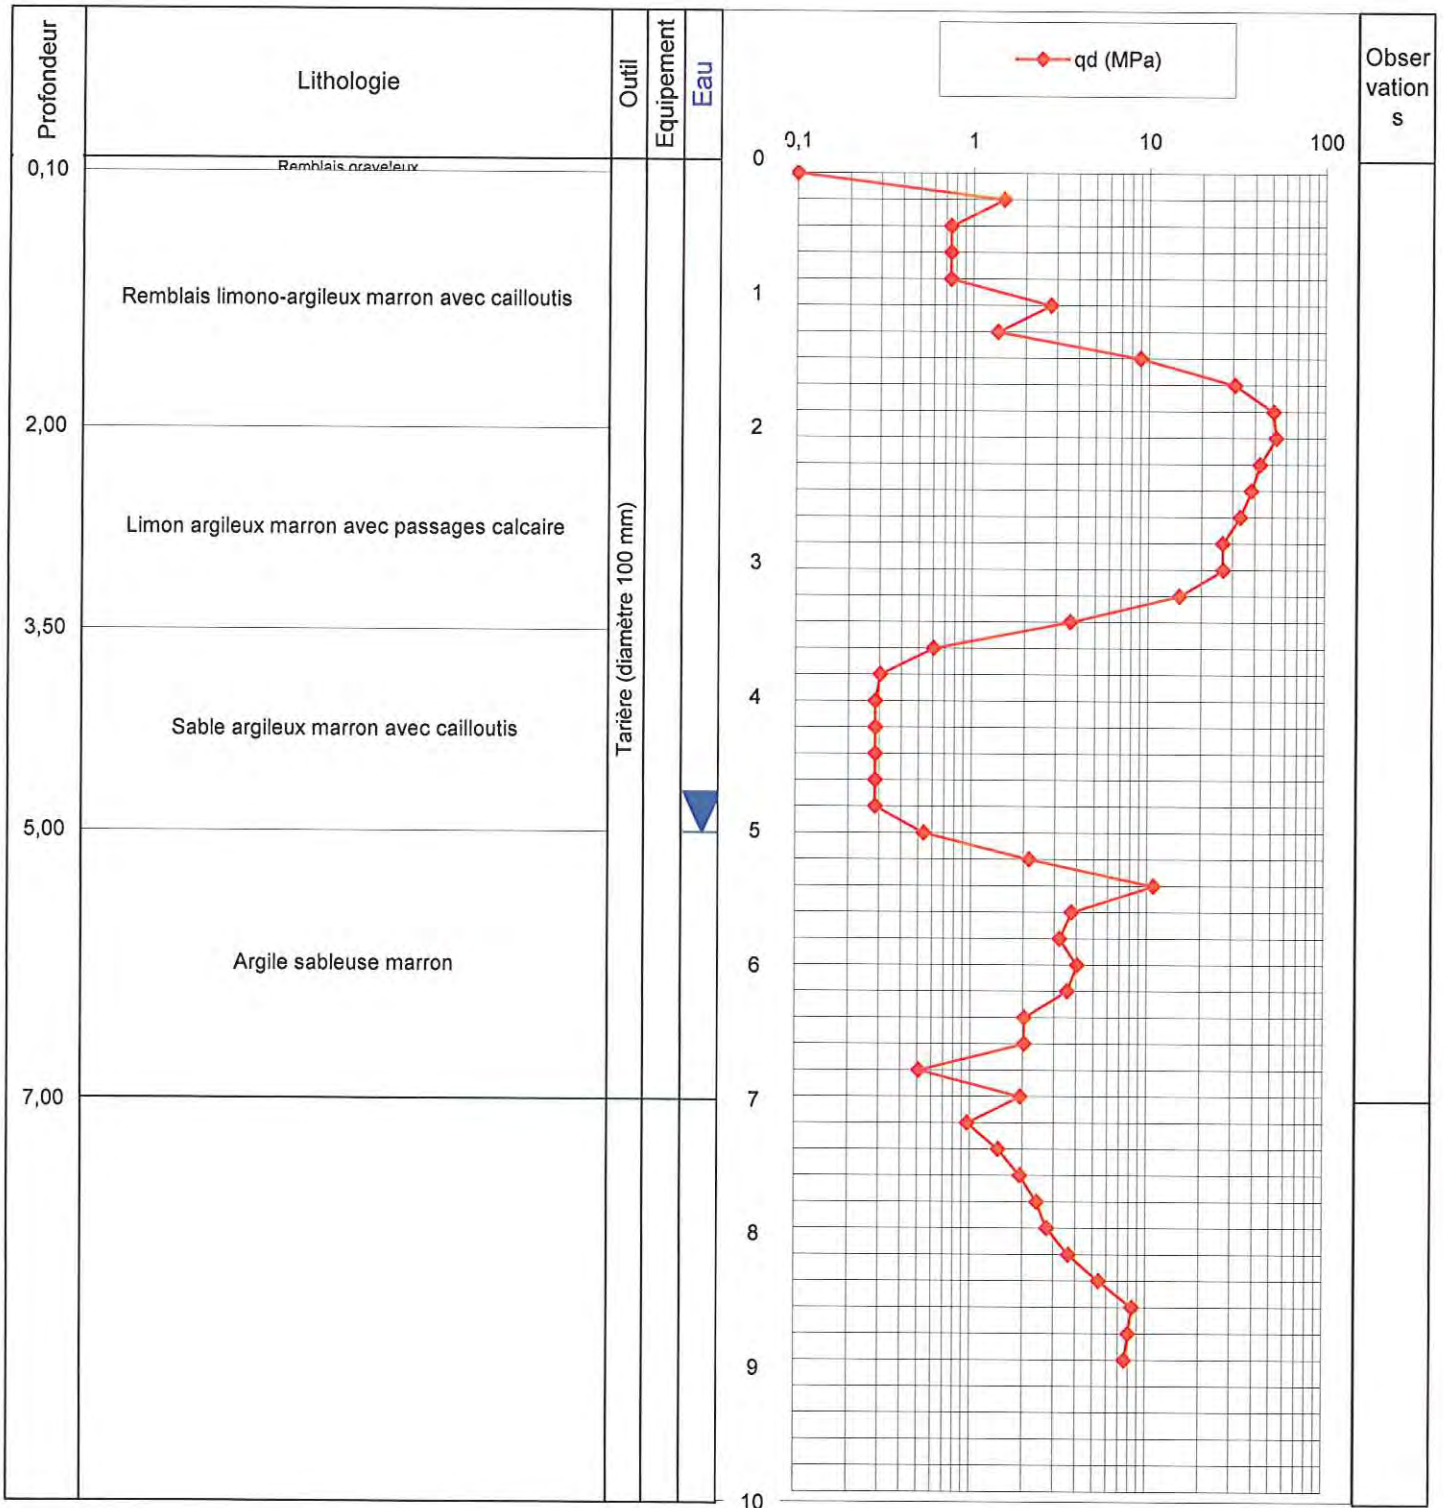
| Profondeur | Lithologie | Outil | Equipement | Eau |
|---|---|---|---|---|
| 0,10 | Remblais graveleux | | | |
| 2,00 | Remblais limono-argileux marron avec cailloutis | | | |
| 3,50 | Limon argileux marron avec passages calcaire | | | |
| 5,00 | Sable argileux marron avec cailloutis | Tarière (diamètre 100 mm) | | |
| 7,00 | Argile sableuse marron | | | |

qd (MPa)

0,1 1 10 100

0 1 2 3 4 5 6 7 8 9 10

Obser vation s